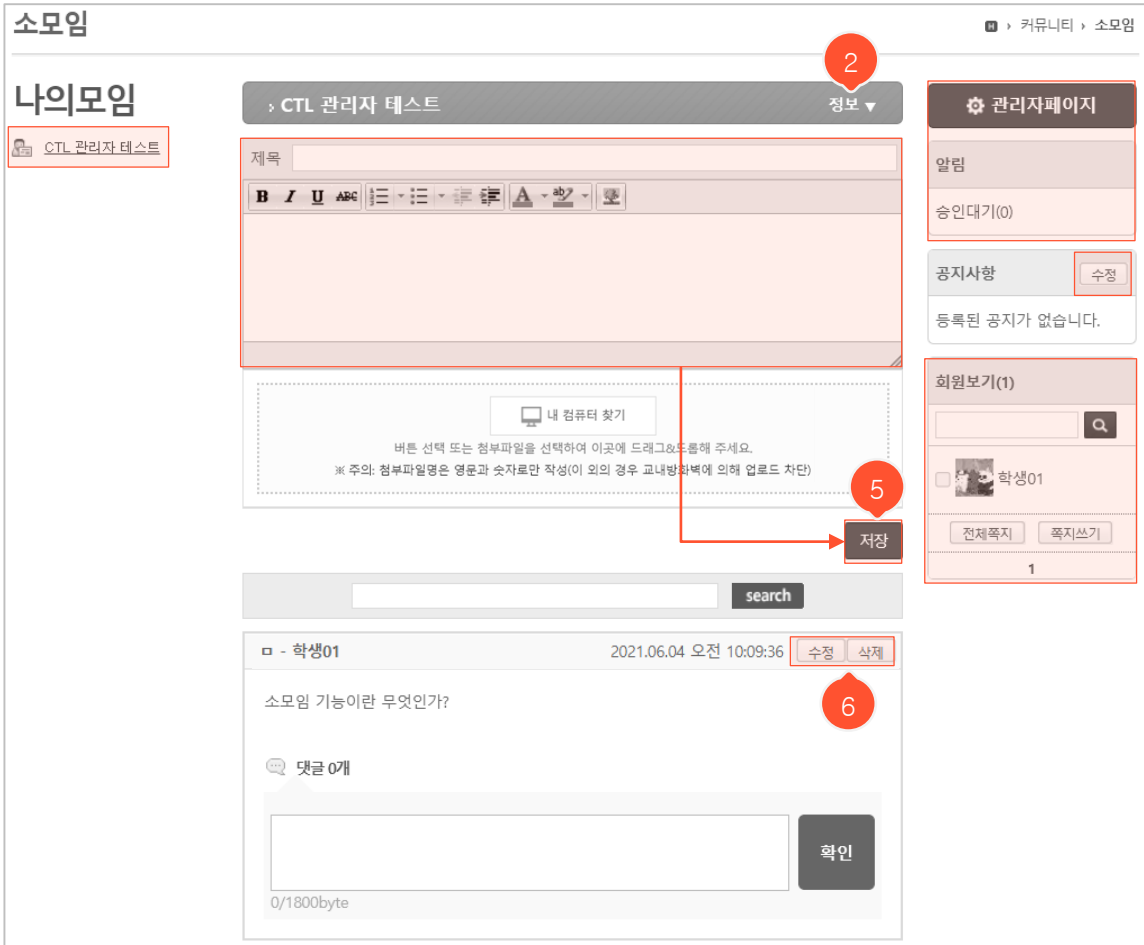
소모임

H › 커뮤니티 › 소모임

나의모임

CTL 관리자 테스트

› CTL 관리자 테스트

2

정보 ▾

제목

B I U ABC

내 컴퓨터 찾기

버튼 선택 또는 첨부파일을 선택하여 이곳에 드래그&드롭해 주세요.

※ 주의: 첨부파일명은 영문과 숫자로만 작성(이 외의 경우 교내방화벽에 의해 업로드 차단)

5

저장

search

ㅁ - 학생01

2021.06.04 오전 10:09:36

수정 삭제

6

소모임 기능이란 무엇인가?

댓글 0개

확인

0/1800byte

관리자페이지

알림

승인대기(0)

공지사항

수정

등록된 공지가 없습니다.

회원보기(1)

학생01

전체쪽지 쪽지쓰기

1